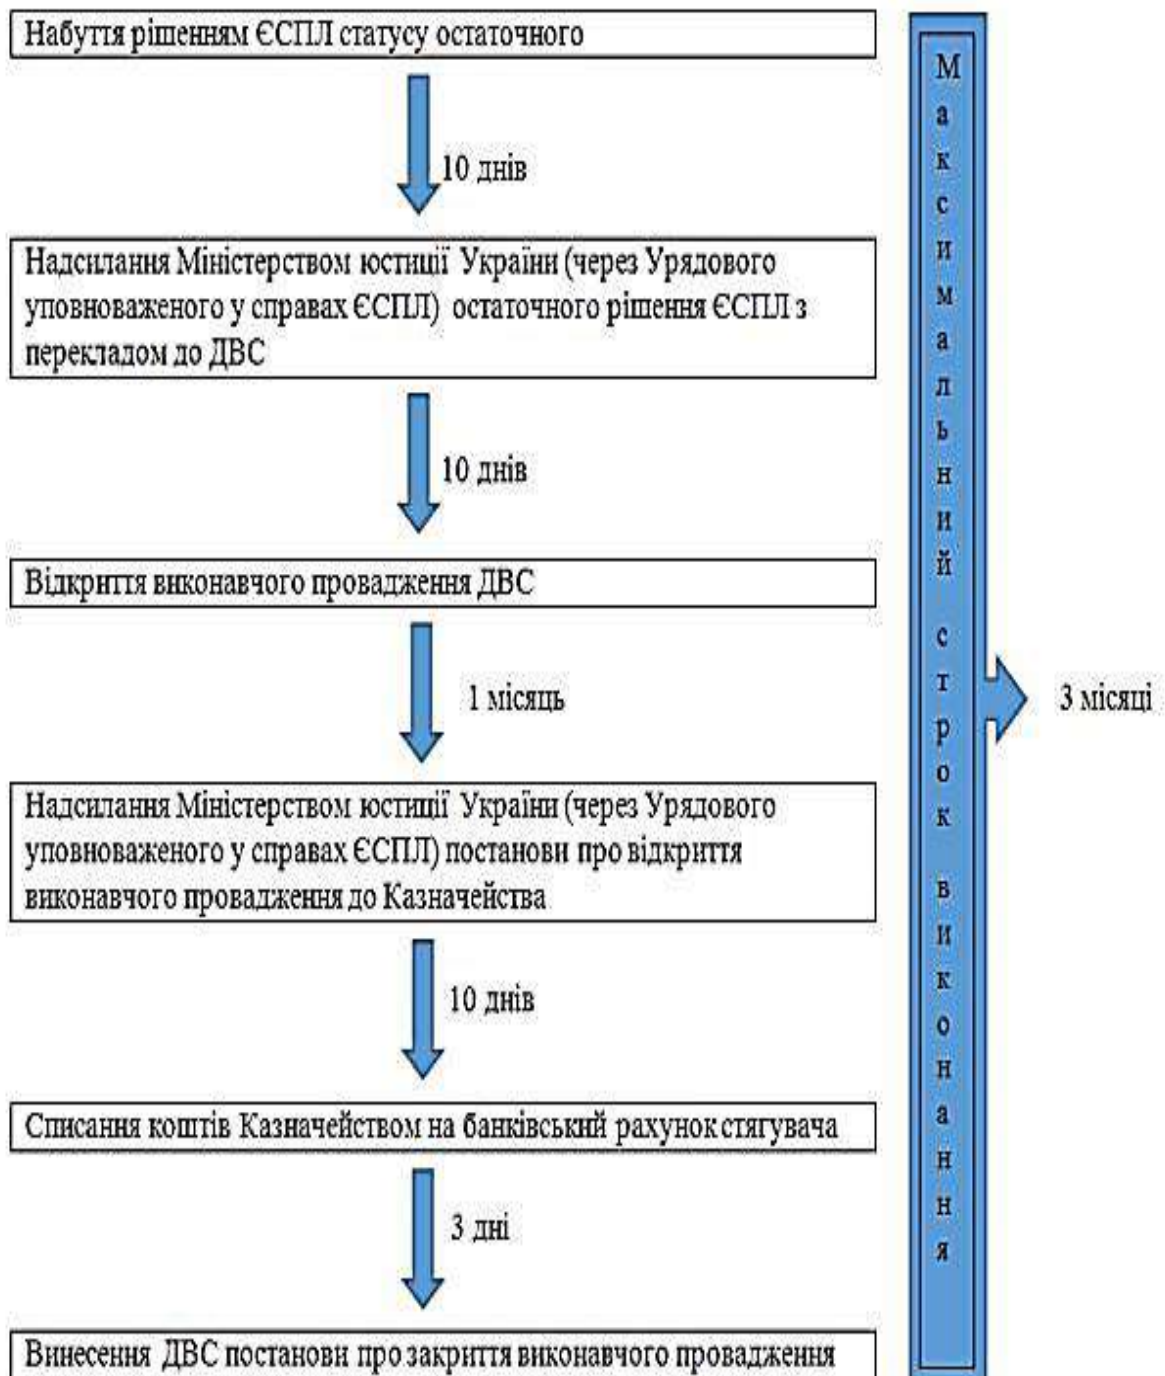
Набуття рішенням ЄСПЛ статусу остаточного

10 днів

Надсилання Міністерством юстиції України (через Урядового уповноваженого у справах ЄСПЛ) остаточного рішення ЄСПЛ з перекладом до ДВС

10 днів

Відкриття виконавчого провадження ДВС

1 місяць

Надсилання Міністерством юстиції України (через Урядового уповноваженого у справах ЄСПЛ) постанови про відкриття виконавчого провадження до Казначейства

10 днів

Списання коштів Казначейством на банківський рахунок стягувача

3 дні

Винесення ДВС постанови про закриття виконавчого провадження

Максимальний строк виконання

3 місяці